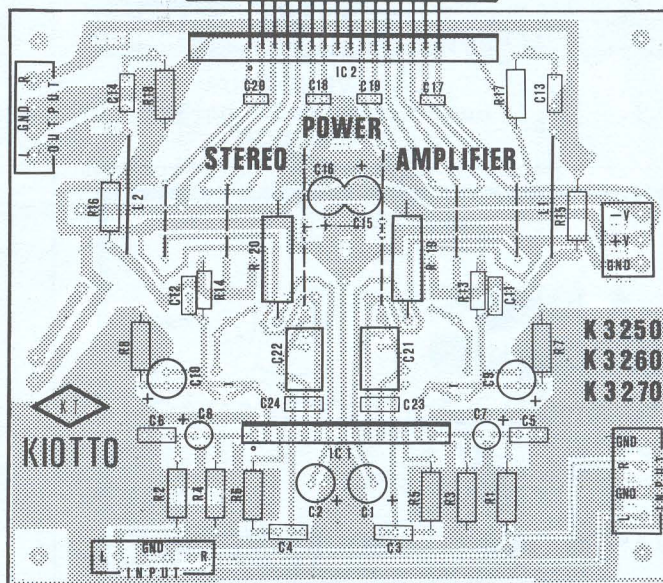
IC 2
C20 C18 C19 C17
L GND R
OUTPUT
C14 R18 R17 C13
POWER
STEREO AMPLIFIER
C16
R16 L2 C15 L1 R15
R 20 R 19
-V
+V
GND
C12 R14 R13 C11
K 3250
K 3260
K 3270
R8 C22 C21 R7
C10 C9
KT
KIOTTO
C24 C23
C6 C8 C7 C5
IC 1
GND
R2 R4 R6 C2 C1 R5 R3 R1
L R
INPUT
GND
L GND R
INPUT
C4 C3